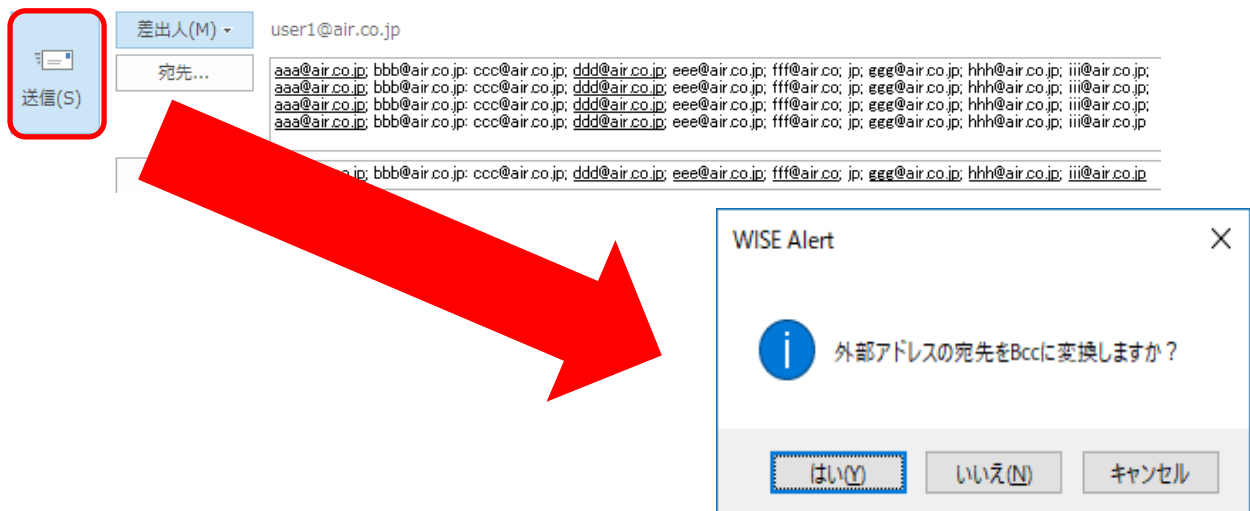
送信(S)

差出人(M) ▾

user1@air.co.jp

宛先...

aaa@air.co.jp; bbb@air.co.jp; ccc@air.co.jp; ddd@air.co.jp; eee@air.co.jp; fff@air.co; jp; ggg@air.co.jp; hhh@air.co.jp; iii@air.co.jp;
aaa@air.co.jp; bbb@air.co.jp; ccc@air.co.jp; ddd@air.co.jp; eee@air.co.jp; fff@air.co; jp; ggg@air.co.jp; hhh@air.co.jp; iii@air.co.jp;
aaa@air.co.jp; bbb@air.co.jp; ccc@air.co.jp; ddd@air.co.jp; eee@air.co.jp; fff@air.co; jp; ggg@air.co.jp; hhh@air.co.jp; iii@air.co.jp;
aaa@air.co.jp; bbb@air.co.jp; ccc@air.co.jp; ddd@air.co.jp; eee@air.co.jp; fff@air.co; jp; ggg@air.co.jp; hhh@air.co.jp; iii@air.co.jp

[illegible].jp; bbb@air.co.jp; ccc@air.co.jp; ddd@air.co.jp; eee@air.co.jp; fff@air.co; jp; ggg@air.co.jp; hhh@air.co.jp; iii@air.co.jp

WISE Alert

外部アドレスの宛先をBccに変換しますか？

はい(Y)

いいえ(N)

キャンセル